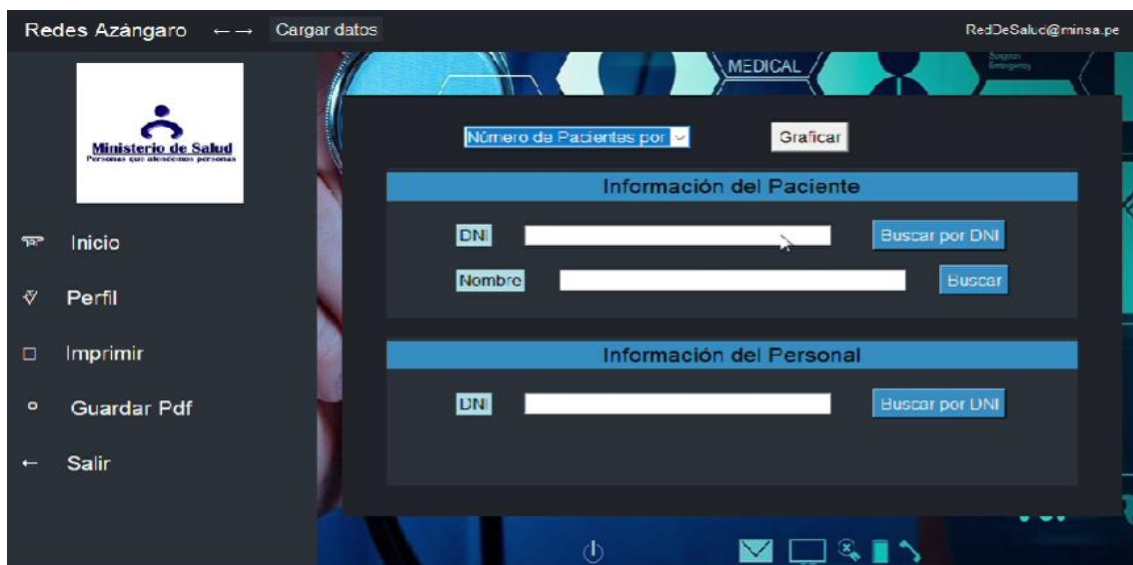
Redes Azángaro ← → Cargar datos

RedDeSalud@minsa.pe

Ministerio de Salud
Personas que atendemos personas

Inicio

Perfil

Imprimir

Guardar Pdf

Salir

MEDICAL

Número de Pacientes por

Graficar

Información del Paciente

DNI

Buscar por DNI

Nombre

Buscar

Información del Personal

DNI

Buscar por DNI